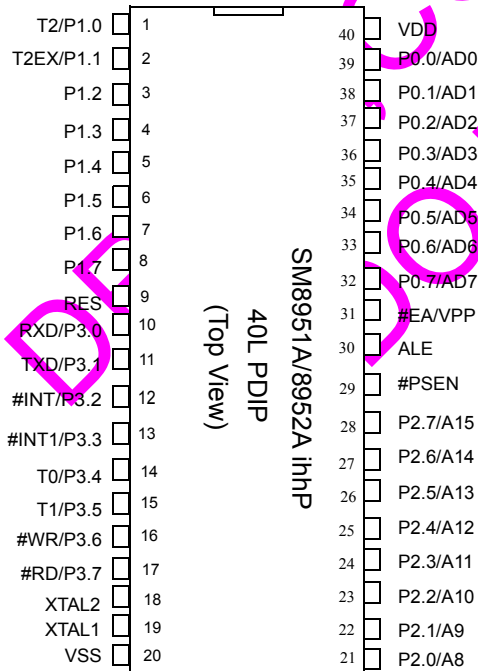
T2/P1.0 1
T2EX/P1.1 2
P1.2 3
P1.3 4
P1.4 5
P1.5 6
P1.6 7
P1.7 8
RES 9
RXD/P3.0 10
TXD/P3.1 11
#INT/P3.2 12
#INT1/P3.3 13
T0/P3.4 14
T1/P3.5 15
#WR/P3.6 16
#RD/P3.7 17
XTAL2 18
XTAL1 19
VSS 20

SM8951A/8952A ihhP
40L PDIP
(Top View)

40 VDD
39 P0.0/AD0
38 P0.1/AD1
37 P0.2/AD2
36 P0.3/AD3
35 P0.4/AD4
34 P0.5/AD5
33 P0.6/AD6
32 P0.7/AD7
31 #EA/VPP
30 ALE
29 #PSEN
28 P2.7/A15
27 P2.6/A14
26 P2.5/A13
25 P2.4/A12
24 P2.3/A11
23 P2.2/A10
22 P2.1/A9
21 P2.0/A8